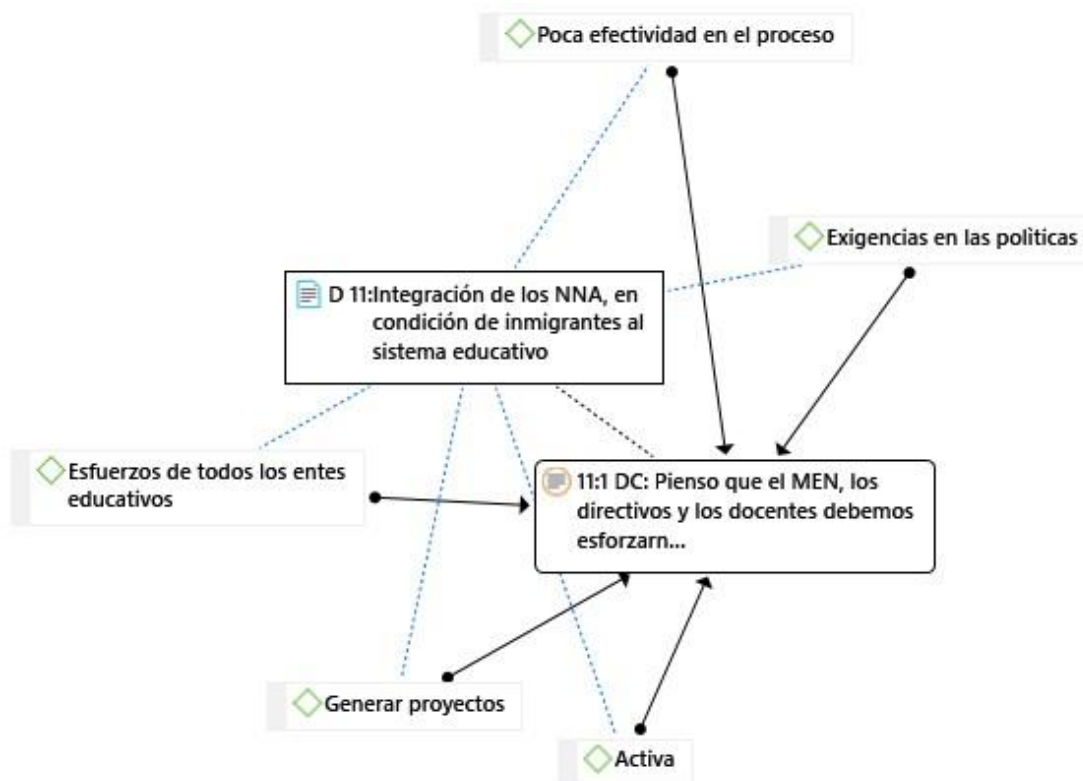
Poca efectividad en el proceso

Exigencias en las políticas

D 11:Integración de los NNA, en condición de inmigrantes al sistema educativo

Esfuerzos de todos los entes educativos

11:1 DC: Pienso que el MEN, los directivos y los docentes debemos esforzarn...

Generar proyectos

Activa